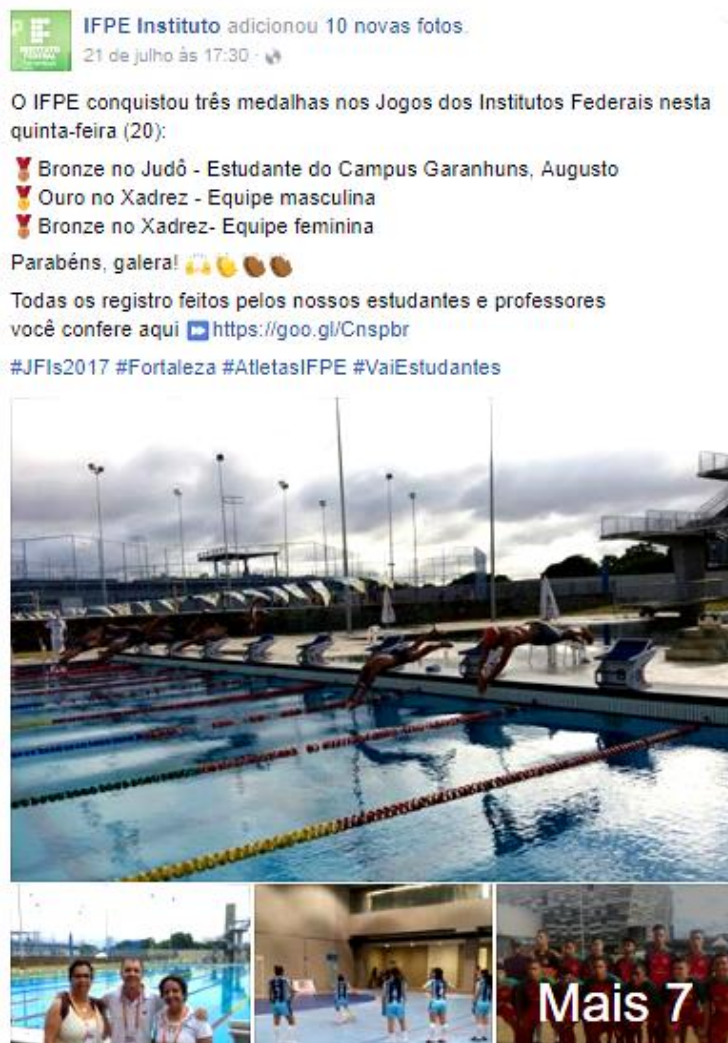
IFPE Instituto adicionou 10 novas fotos.
21 de julho às 17:30 ·

O IFPE conquistou três medalhas nos Jogos dos Institutos Federais nesta quinta-feira (20):

🥉Bronze no Judô - Estudante do Campus Garanhuns, Augusto
🥇Ouro no Xadrez - Equipe masculina
🥉Bronze no Xadrez- Equipe feminina

Parabéns, galera! 🙌👏👏👏

Todas os registro feitos pelos nossos estudantes e professores você confere aqui ➡https://goo.gl/Cnspbr

#JFIs2017 #Fortaleza #AtletasIFPE #VaiEstudantes

Mais 7